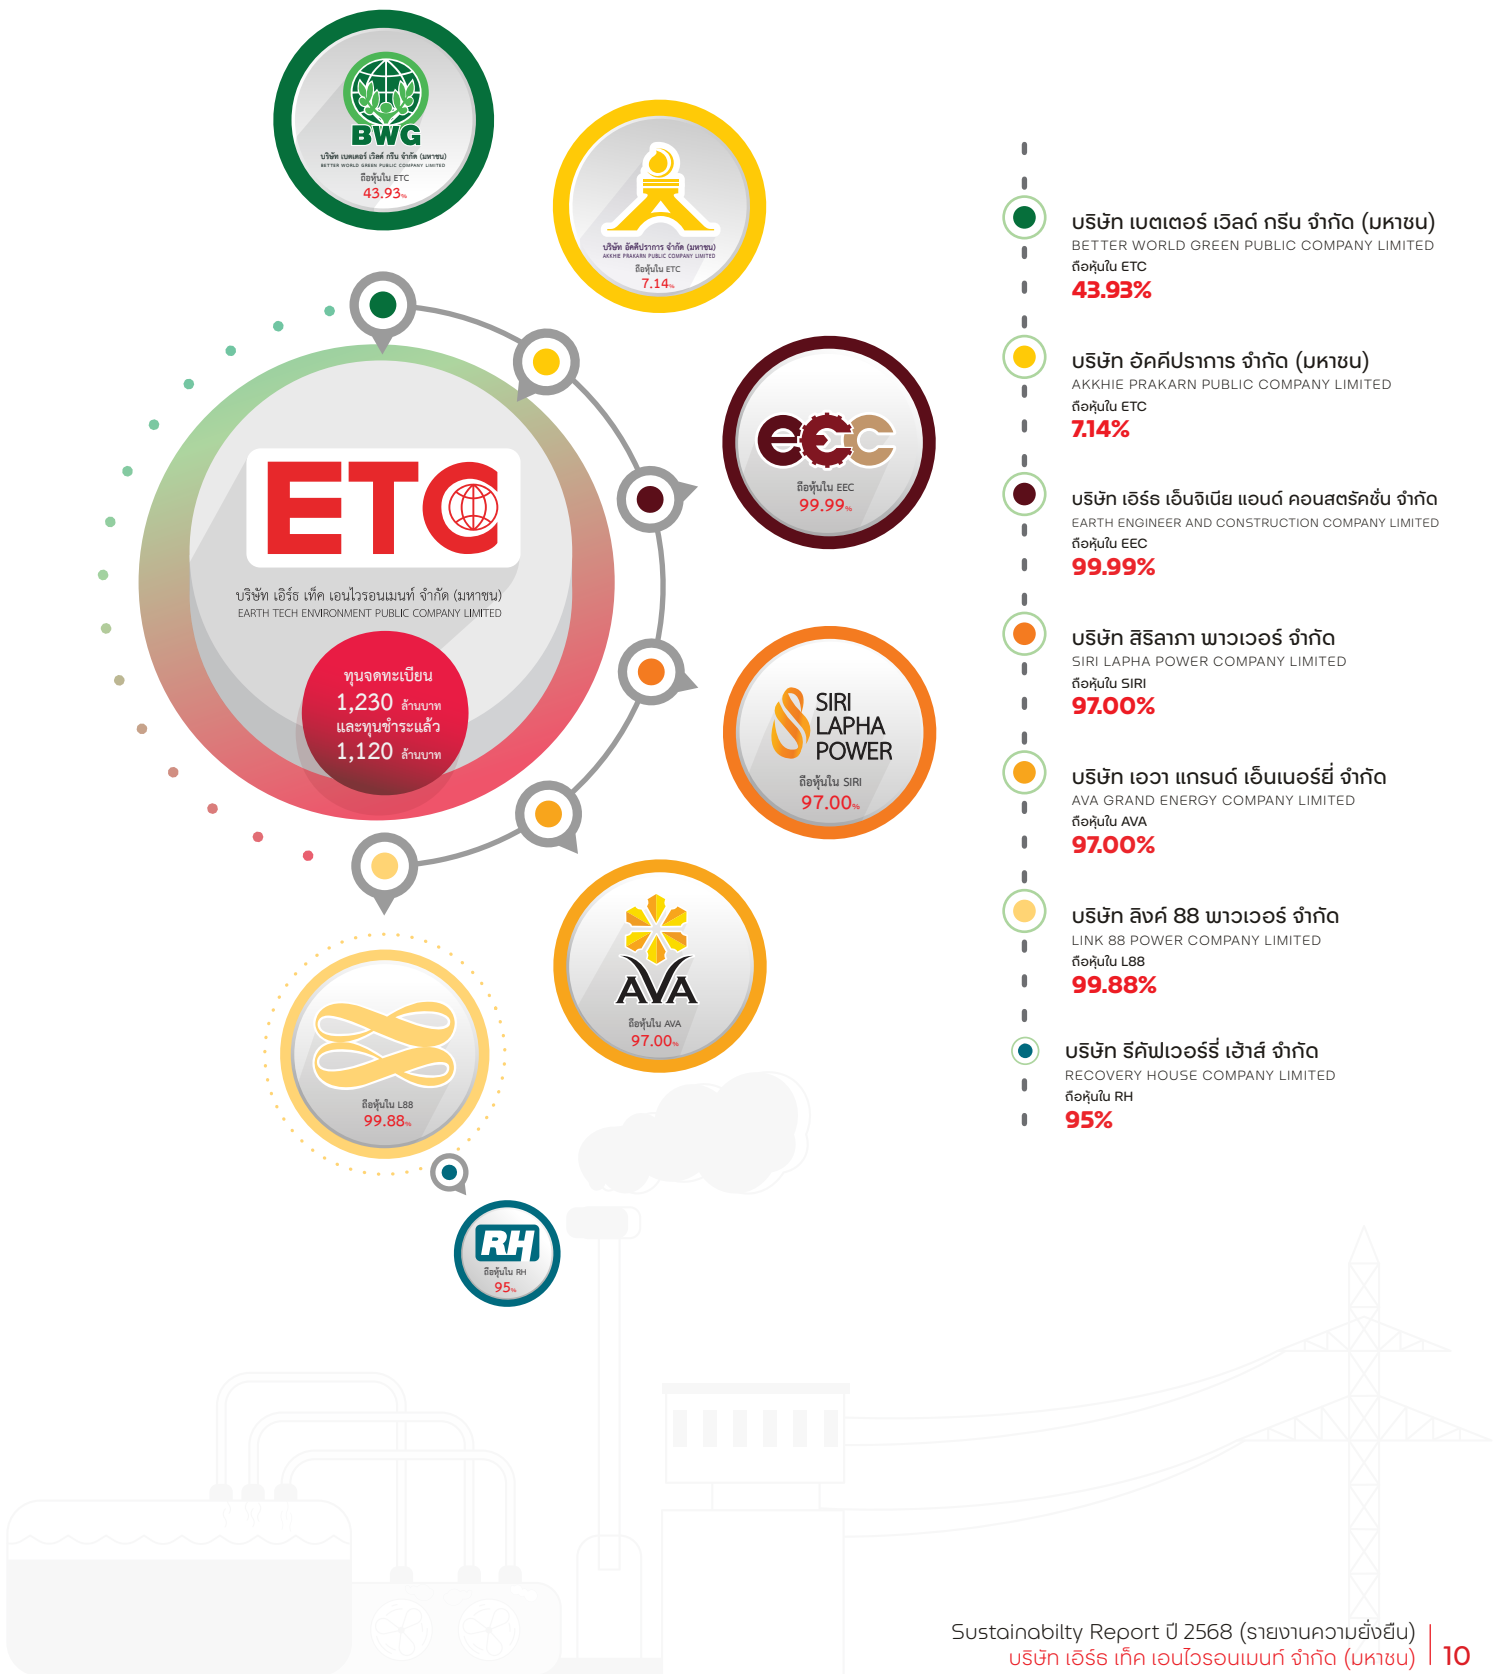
BWG
บริษัท เบตเตอร์ เวิลด์ กรีน จำกัด (มหาชน)
BETTER WORLD GREEN PUBLIC COMPANY LIMITED
ถือหุ้นใน ETC
43.93%

บริษัท อัคคีปราการ จำกัด (มหาชน)
AKKHIE PRAKARN PUBLIC COMPANY LIMITED
ถือหุ้นใน ETC
7.14%

EEC
ถือหุ้นใน EEC
99.99%

ETC
บริษัท เอิร์ธ เท็ค เอนไวรอนเมนท์ จำกัด (มหาชน)
EARTH TECH ENVIRONMENT PUBLIC COMPANY LIMITED
ทุนจดทะเบียน
1,230 ล้านบาท
และทุนชำระแล้ว
1,120 ล้านบาท

SIRI LAPHA POWER
ถือหุ้นใน SIRI
97.00%

AVA
ถือหุ้นใน AVA
97.00%

ถือหุ้นใน L88
99.88%

RH
ถือหุ้นใน RH
95%

บริษัท เบตเตอร์ เวิลด์ กรีน จำกัด (มหาชน)
BETTER WORLD GREEN PUBLIC COMPANY LIMITED
ถือหุ้นใน ETC
43.93%

บริษัท อัคคีปราการ จำกัด (มหาชน)
AKKHIE PRAKARN PUBLIC COMPANY LIMITED
ถือหุ้นใน ETC
7.14%

บริษัท เอิร์ธ เอ็นจิเนีย แอนด์ คอนสตรัคชั่น จำกัด
EARTH ENGINEER AND CONSTRUCTION COMPANY LIMITED
ถือหุ้นใน EEC
99.99%

บริษัท สิริลาภา พาวเวอร์ จำกัด
SIRI LAPHA POWER COMPANY LIMITED
ถือหุ้นใน SIRI
97.00%

บริษัท เอวา แกรนด์ เอ็นเนอร์ยี่ จำกัด
AVA GRAND ENERGY COMPANY LIMITED
ถือหุ้นใน AVA
97.00%

บริษัท ลิงค์ 88 พาวเวอร์ จำกัด
LINK 88 POWER COMPANY LIMITED
ถือหุ้นใน L88
99.88%

บริษัท รีคัฟเวอร์รี่ เฮ้าส์ จำกัด
RECOVERY HOUSE COMPANY LIMITED
ถือหุ้นใน RH
95%

Sustainabilty Report ปี 2568 (รายงานความยั่งยืน)
บริษัท เอิร์ธ เท็ค เอนไวรอนเมนท์ จำกัด (มหาชน) 10